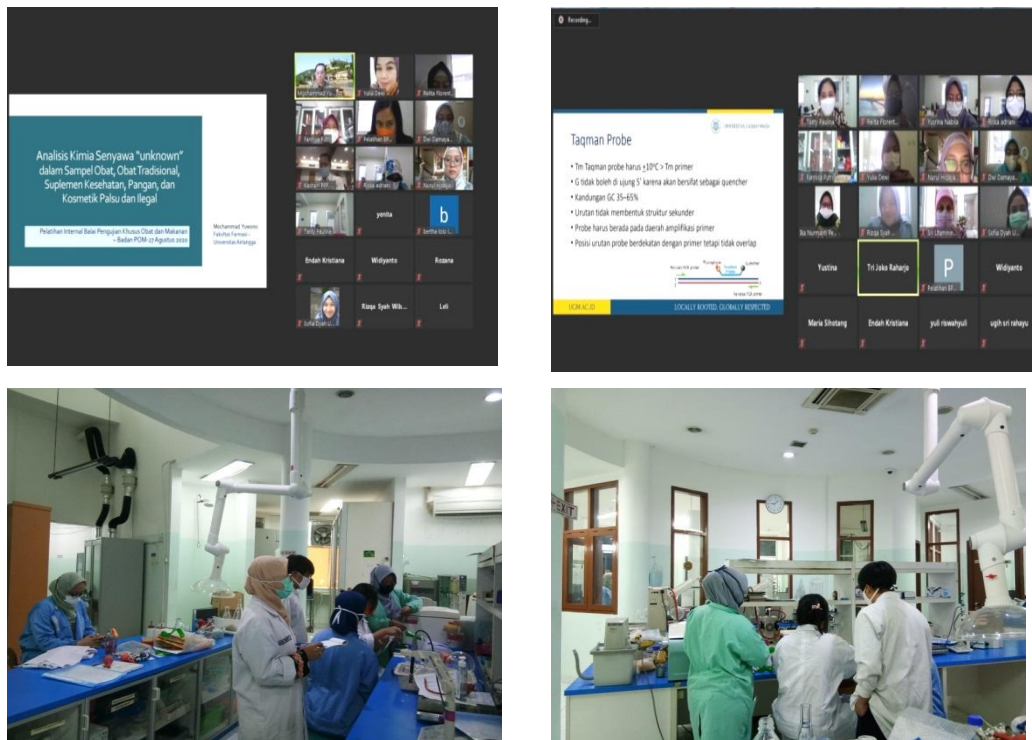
Analisis Kimia Senyawa "unknown" dalam Sampel Obat, Obat Tradisional, Suplemen Kesehatan, Pangan, dan Kosmetik Palsu dan Ilegal

Pelatihan Internal Balai Pengujian Khusus Obat dan Makanan – Badan POM 27 Agustus 2020

Mochammad Yuwono
Fakultas Farmasi
Universitas Airlangga

Muhammad Yu...
Yulia Dewi
Relita Floren...
Fathiya Rah...
Pelatihan BP...
Dwi Damaya...
Kartin RP
Rizqa adrian
Nurul Hidaya...
Tamy Paulina
yenta
b
Bertha Izzi L...
Endah Kristiana
Widiyanto
Rozana
Sofia Dyah U...
Rizqa Syah Wib...
Leli

Recording...

Taqman Probe

UNIVERSITAS GADJAH MADA

• Tm Taqman probe harus +10°C > Tm primer
• G tidak boleh di ujung 5' karena akan bersifat sebagai quencher
• Kandungan GC 35–65%
• Urutan tidak membentuk struktur sekunder
• Probe harus berada pada daerah amplifikasi primer
• Posisi urutan probe berdekatan dengan primer tetapi tidak overlap

UGM.AC.ID
LOCALLY ROOTED, GLOBALLY RESPECTED

Tamy Paulina
Relita Floren...
Yurnia Nabila
Rizka adrian
Fathiya Rah...
Yulia Dewi
Nurul Hidaya
Dwi Damaya...
Ba Nurnaini Y...
Rizqa Syah...
Sri Utamini...
Sofia Dyah U...
Yustina
Tri Joko Raharjo
P
Pelatihan BP...
Widiyanto
Maria Sihotang
Endah Kristiana
yuli riswahyuli
ugh sri rahayu

EXIT